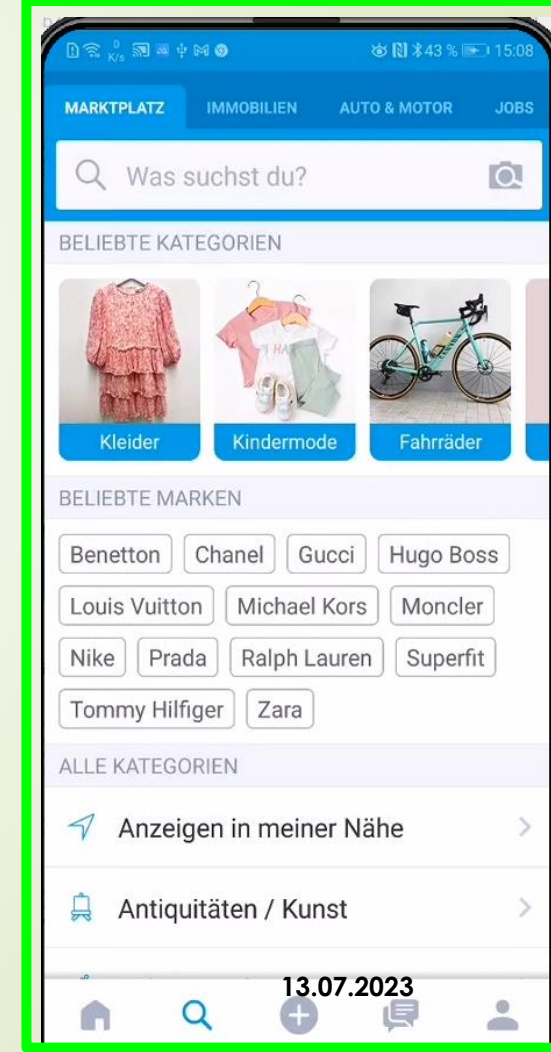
0 K/s 43 % 15:08

MARKTPLATZ IMMOBILIEN AUTO & MOTOR JOBS

Was suchst du?

BELIEBTE KATEGORIEN

Kleider
Kindermode
Fahrräder

BELIEBTE MARKEN

Benetton
Chanel
Gucci
Hugo Boss
Louis Vuitton
Michael Kors
Moncler
Nike
Prada
Ralph Lauren
Superfit
Tommy Hilfiger
Zara

ALLE KATEGORIEN

Anzeigen in meiner Nähe

Antiquitäten / Kunst

13.07.2023